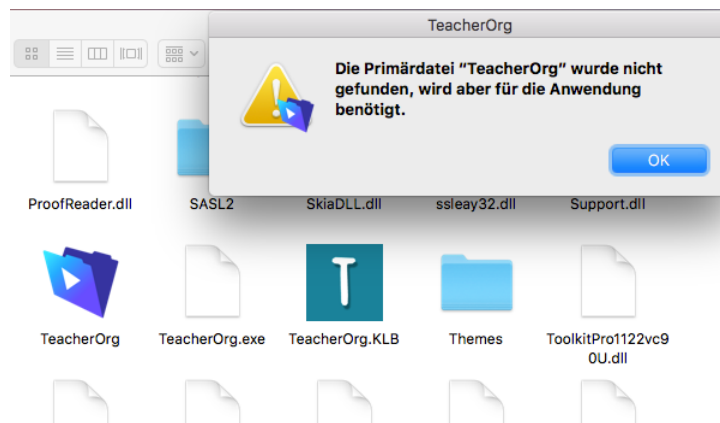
TeacherOrg

Die Primärdatei "TeacherOrg" wurde nicht gefunden, wird aber für die Anwendung benötigt.

OK

ProofReader.dll
SASL2
SkiaDLL.dll
ssleay32.dll
Support.dll

TeacherOrg
TeacherOrg.exe
T
TeacherOrg.KLB
Themes
ToolkitPro1122vc90U.dll